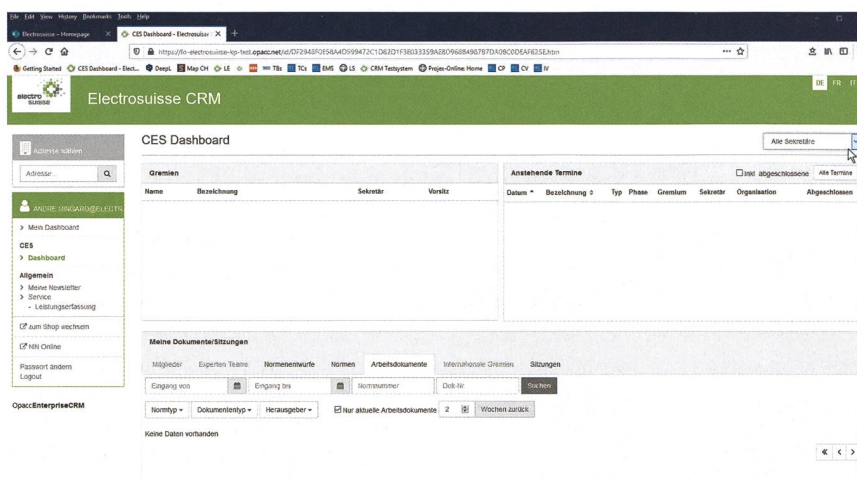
File Edit View History Bookmarks Tools Help

Electrosuisse – Homepage | CES Dashboard - Electrosuisse

https://fo-electrosuisse-kp-test.opacc.net/id/DF2948F0E58A4D599472C1D62D1F3B033359A2B0968849B787DA08C0DEAF625E.htm

Getting Started | CES Dashboard - Elect... | DeepL | Map CH | LE | TBs | TCs | EMS | LS | CRM Testsystem | Projex-Online: Home | CP | CV | IV

electro suisse

Electrosuisse CRM

DE FR IT

Adresse wählen

Adresse...

ANDRE.MINGARD@ELECTR

> Mein Dashboard

CES

> Dashboard

Allgemein

> Meine Newsletter

> Service

- Leistungserfassung

zum Shop wechseln

NIN Online

Passwort ändern

Logout

OpaccEnterpriseCRM

CES Dashboard

Alle Sekretäre

Gremien

| Name | Bezeichnung | Sekretär | Vorsitz |
|---|---|---|---|

Anstehende Termine

inkl. abgeschlossene | Alle Termine

| Datum | Bezeichnung | Typ | Phase | Gremium | Sekretär | Organisation | Abgeschlossen |
|---|---|---|---|---|---|---|---|

Meine Dokumente/Sitzungen

Mitglieder | Experten Teams | Normenentwürfe | Normen | Arbeitsdokumente | Internationale Gremien | Sitzungen

Eingang von | Eingang bis | Normnummer | Dok-Nr. | Suchen

Normtyp | Dokumententyp | Herausgeber | Nur aktuelle Arbeitsdokumente | 2 | Wochen zurück

Keine Daten vorhanden